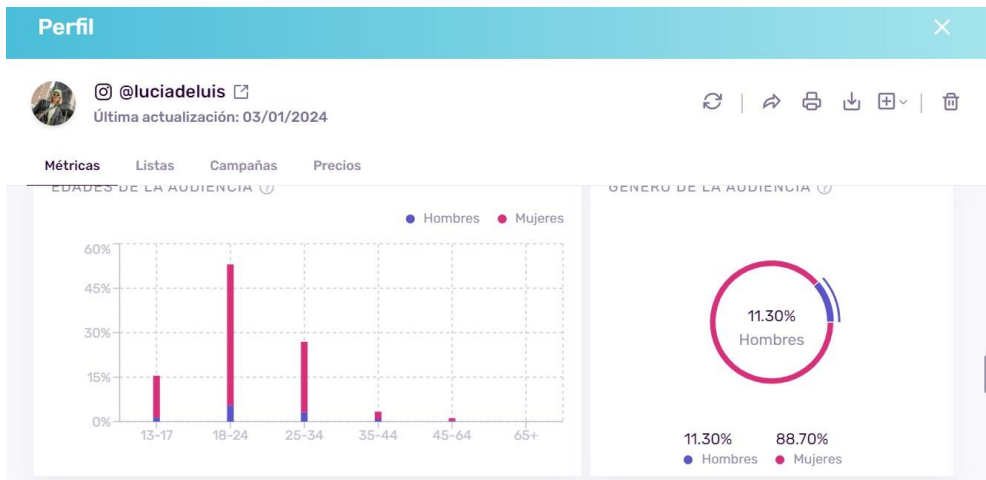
Perfil

@luciadeluis
Última actualización: 03/01/2024

Métricas Listas Campañas Precios

EDADES DE LA AUDIENCIA

Hombres Mujeres

60%
45%
30%
15%
0%
13-17 18-24 25-34 35-44 45-64 65+

GÉNERO DE LA AUDIENCIA

11.30%
Hombres

11.30% Hombres
88.70% Mujeres